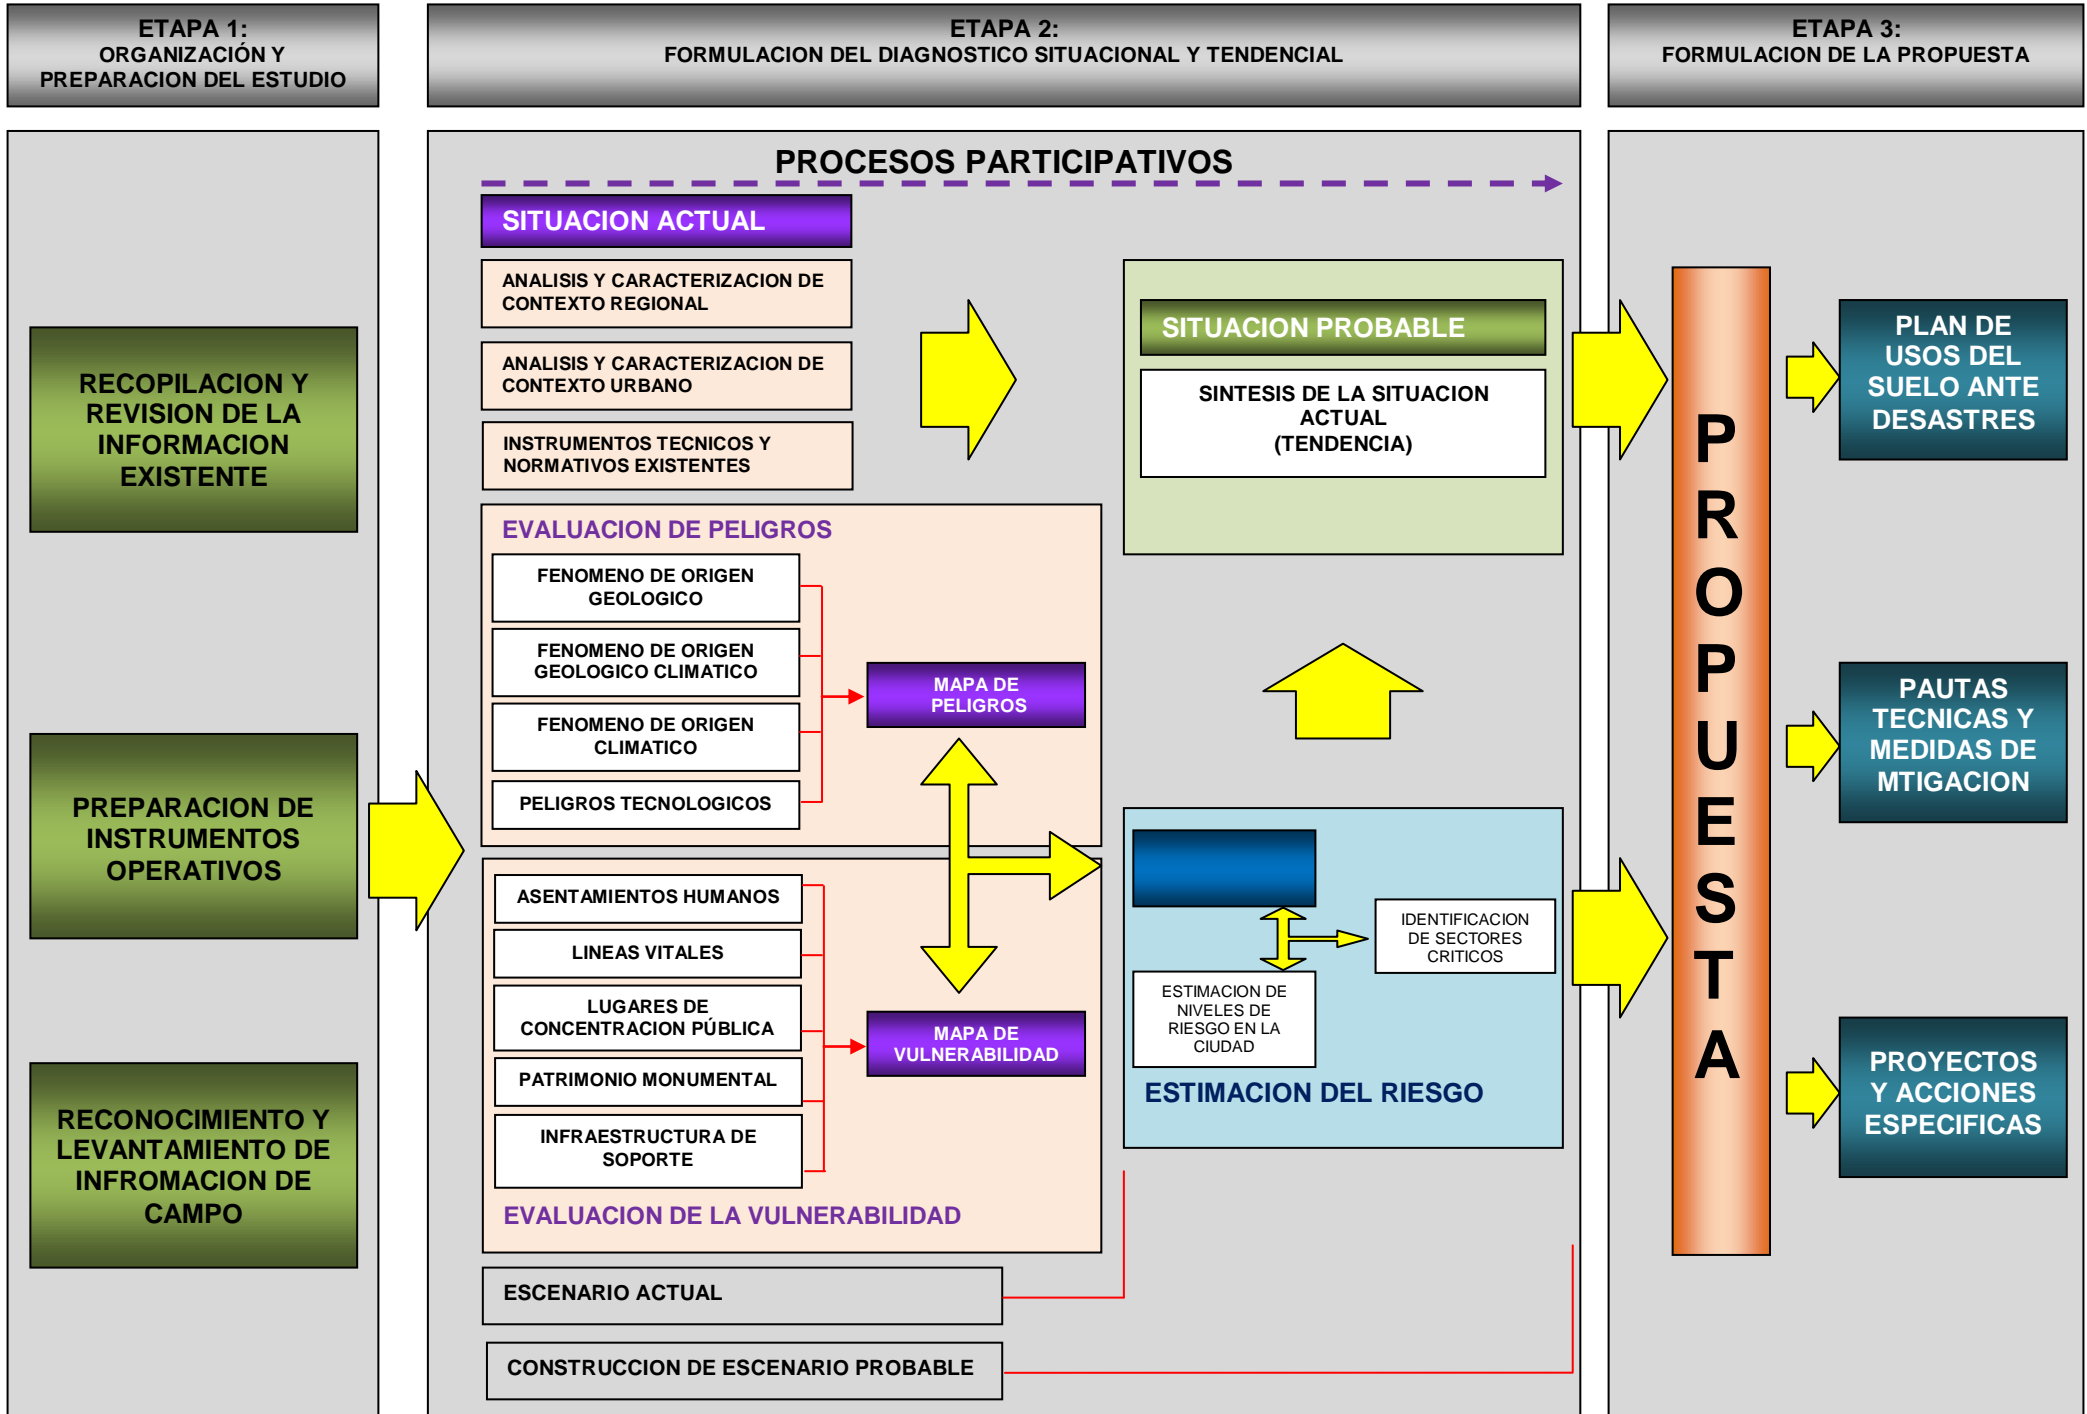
ETAPA 1:
ORGANIZACIÓN Y PREPARACION DEL ESTUDIO

ETAPA 2:
FORMULACION DEL DIAGNOSTICO SITUACIONAL Y TENDENCIAL

ETAPA 3:
FORMULACION DE LA PROPUESTA

RECOPILACION Y REVISION DE LA INFORMACION EXISTENTE

PREPARACION DE INSTRUMENTOS OPERATIVOS

RECONOCIMIENTO Y LEVANTAMIENTO DE INFROMACION DE CAMPO

PROCESOS PARTICIPATIVOS

SITUACION ACTUAL

ANALISIS Y CARACTERIZACION DE CONTEXTO REGIONAL

ANALISIS Y CARACTERIZACION DE CONTEXTO URBANO

INSTRUMENTOS TECNICOS Y NORMATIVOS EXISTENTES

EVALUACION DE PELIGROS

FENOMENO DE ORIGEN GEOLOGICO

FENOMENO DE ORIGEN GEOLOGICO CLIMATICO

FENOMENO DE ORIGEN CLIMATICO

PELIGROS TECNOLOGICOS

MAPA DE PELIGROS

ASENTAMIENTOS HUMANOS

LINEAS VITALES

LUGARES DE CONCENTRACION PÚBLICA

PATRIMONIO MONUMENTAL

INFRAESTRUCTURA DE SOPORTE

MAPA DE VULNERABILIDAD

EVALUACION DE LA VULNERABILIDAD

ESCENARIO ACTUAL

CONSTRUCCION DE ESCENARIO PROBABLE

SITUACION PROBABLE

SINTESIS DE LA SITUACION ACTUAL (TENDENCIA)

IDENTIFICACION DE SECTORES CRITICOS

ESTIMACION DE NIVELES DE RIESGO EN LA CIUDAD

ESTIMACION DEL RIESGO

PROPUESTA

PLAN DE USOS DEL SUELO ANTE DESASTRES

PAUTAS TECNICAS Y MEDIDAS DE MTIGACION

PROYECTOS Y ACCIONES ESPECIFICAS